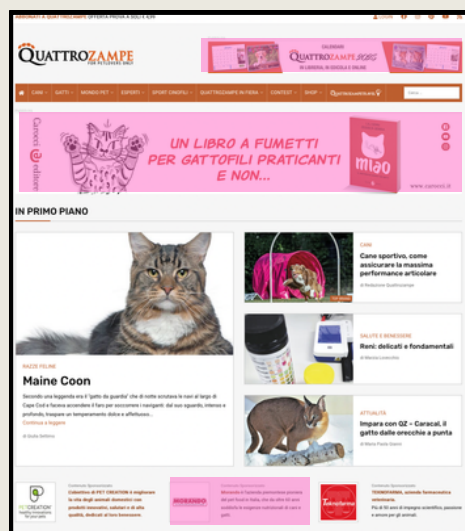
ABBONATI A QUATTROZAMPE OFFERTA PROVA A SOLI € 4,90

LOGIN

QUATTROZAMPE
FOR PETLOVERS ONLY

CALENDARIO
QUATTROZAMPE 2025
IN LIBRERIA, IN EDICOLA E ONLINE

CANI | GATTI | MONDO PET | ESPERTI | SPORT CINOFILI | QUATTROZAMPE IN FIERA | CONTEST | SHOP | Petmood

Cerca...

Gaucci editore

UN LIBRO A FUMETTI PER GATTOFILI PRATICANTI E NON...

miao

www.ganucci.it

IN PRIMO PIANO

RAZZE FELINE

Maine Coon

Secondo una leggenda era il "gatto da guardia" che di notte scrutava le navi al largo di Cape Cod e faceva accendere il faro per soccorrere i naviganti: dal suo sguardo, intenso e profondo, traspare un temperamento dolce e affettuoso...

Continua a leggere

di Giulia Selleria

CANI

Cane sportivo, come assicurare la massima performance articolare

di Redazione Quattrozampe

SALUTE E BENESSERE

Reni: delicati e fondamentali

di Marina Leoncolini

ATTUALITÀ

Impara con QZ – Caracal, il gatto dalle orecchie a punta

di Maria Paola Gianni

Contenuto Sponsorizzato
L'obiettivo di PET CREATION è migliorare la vita degli animali domestici con prodotti innovativi, salutari e di alta qualità, dedicati al loro benessere.

MORANDO

Contenuto Sponsorizzato
Morando è l'azienda pioniera del pet food in Italia, che da oltre 65 anni soddisfa le esigenze nutrizionali di cani e gatti.

Teknofarma

Contenuto Sponsorizzato
TEKNOFARMA, azienda farmaceutica veterinaria.
Più di 50 anni di impegno scientifico, passione e amore per gli animali.